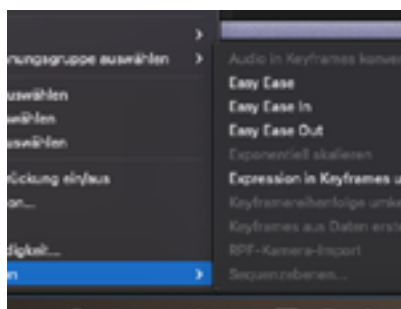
nungsgruppe auswählen
uswählen
wählen
swählen
ückung ein/aus
on...
digkeit...
n

Audio in Keyframes konve
Easy Ease
Easy Ease In
Easy Ease Out
Exponentiell skalieren
Expression in Keyframes u
Keyframereihenfolge umk
Keyframes aus Daten ers
RPF-Kamera-Import
Sequenzebenen...